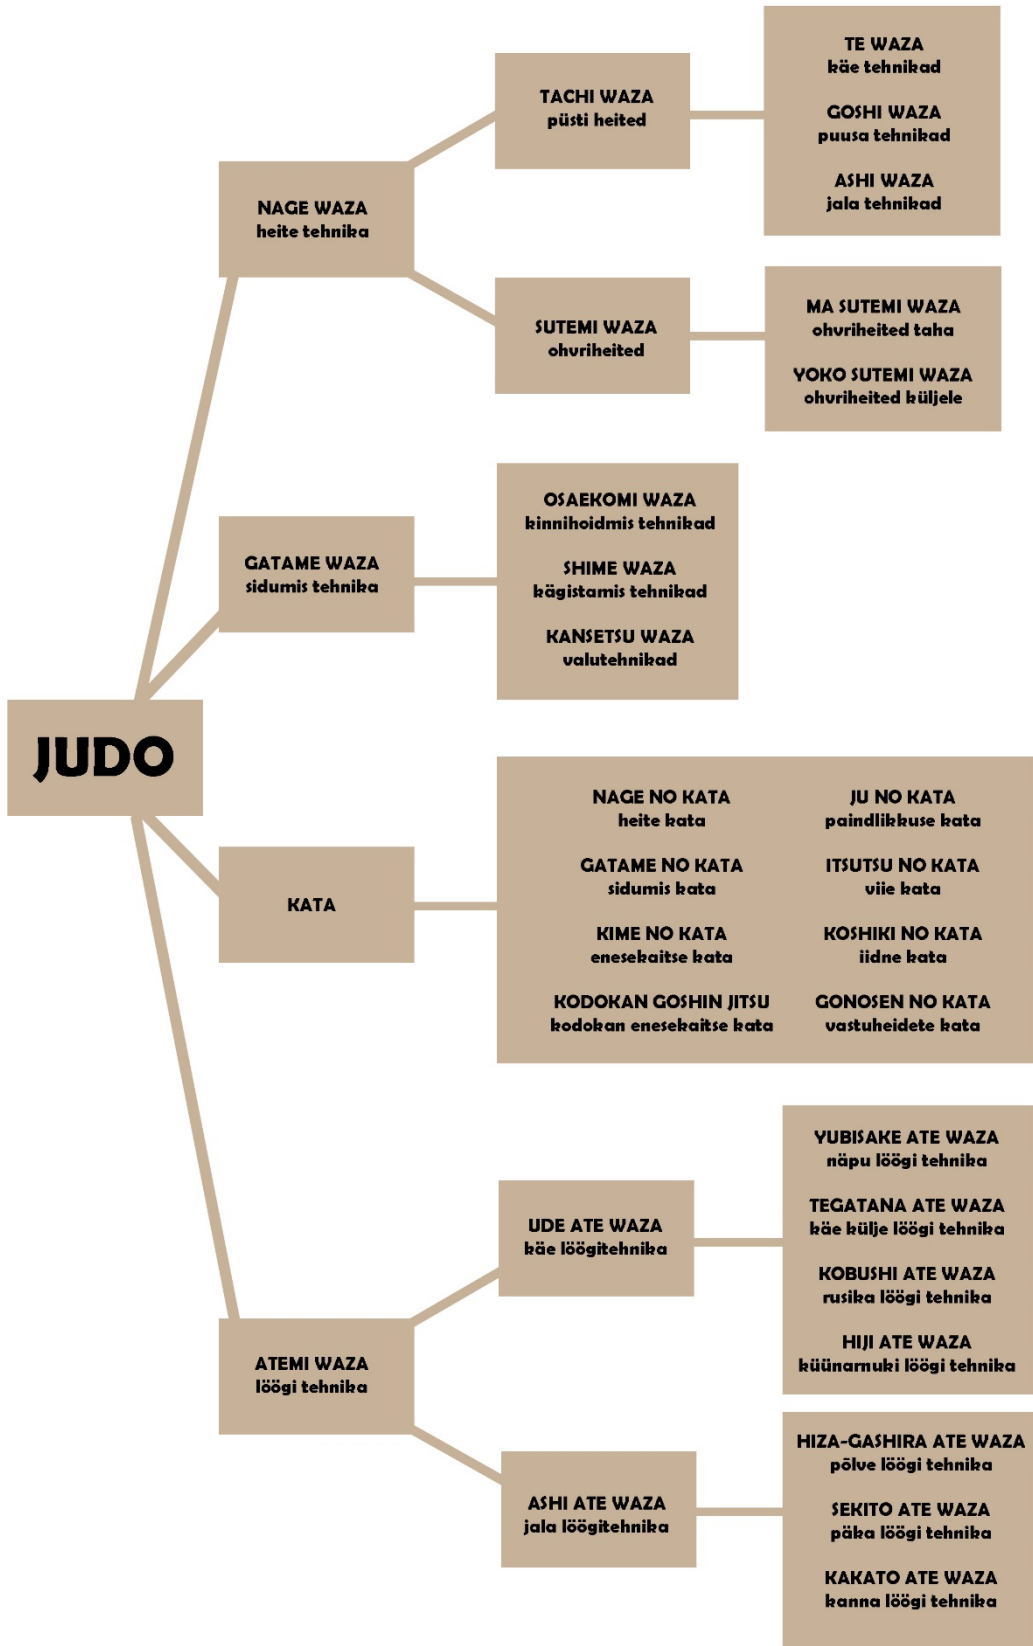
JUDO

NAGE WAZA
heite tehnika

TACHI WAZA
püsti heited

TE WAZA
käe tehnikad

GOSHI WAZA
puusa tehnikad

ASHI WAZA
jala tehnikad

SUTEMI WAZA
ohvriheited

MA SUTEMI WAZA
ohvriheited taha

YOKO SUTEMI WAZA
ohvriheited küljele

GATAME WAZA
sidumis tehnika

OSAEKOMI WAZA
kinnihoidmis tehnikad

SHIME WAZA
kägistamis tehnikad

KANSETSU WAZA
valutehnikad

KATA

NAGE NO KATA
heite kata

GATAME NO KATA
sidumis kata

KIME NO KATA
enesekaitse kata

KODOKAN GOSHIN JITSU
kodokan enesekaitse kata

JU NO KATA
paindlikkuse kata

ITSUTSU NO KATA
viie kata

KOSHIKI NO KATA
iidne kata

GONOSEN NO KATA
vastuheidete kata

ATEMI WAZA
löögi tehnika

UDE ATE WAZA
käe löögitehnika

YUBISAKE ATE WAZA
näpu löögi tehnika

TEGATANA ATE WAZA
käe külje löögi tehnika

KOBUSHI ATE WAZA
rusika löögi tehnika

HIJI ATE WAZA
küünarnuki löögi tehnika

ASHI ATE WAZA
jala löögitehnika

HIZA-GASHIRA ATE WAZA
põlve löögi tehnika

SEKITO ATE WAZA
päka löögi tehnika

KAKATO ATE WAZA
kanna löögi tehnika